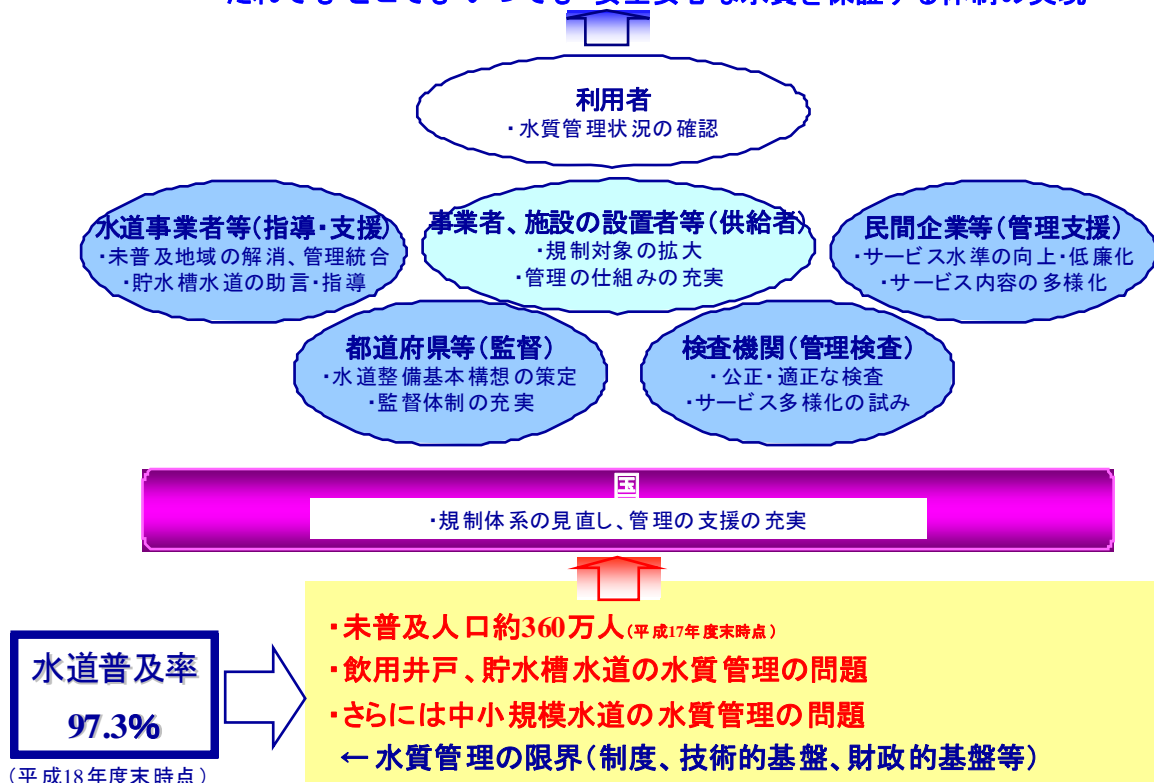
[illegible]

利用者
・水質管理状況の確認

水道事業者等（指導・支援）
・未普及地域の解消、管理統合
・貯水槽水道の助言・指導

事業者、施設の設置者等（供給者）
・規制対象の拡大
・管理の仕組みの充実

民間企業等（管理支援）
・サービス水準の向上・低廉化
・サービス内容の多様化

都道府県等（監督）
・水道整備基本構想の策定
・監督体制の充実

検査機関（管理検査）
・公正・適正な検査
・サービス多様化の試み

国
・規制体系の見直し、管理の支援の充実

水道普及率
97.3%
（平成18年度末時点）

・未普及人口約360万人（平成17年度末時点）
・飲用井戸、貯水槽水道の水質管理の問題
・さらには中小規模水道の水質管理の問題
←水質管理の限界（制度、技術的基盤、財政的基盤等）